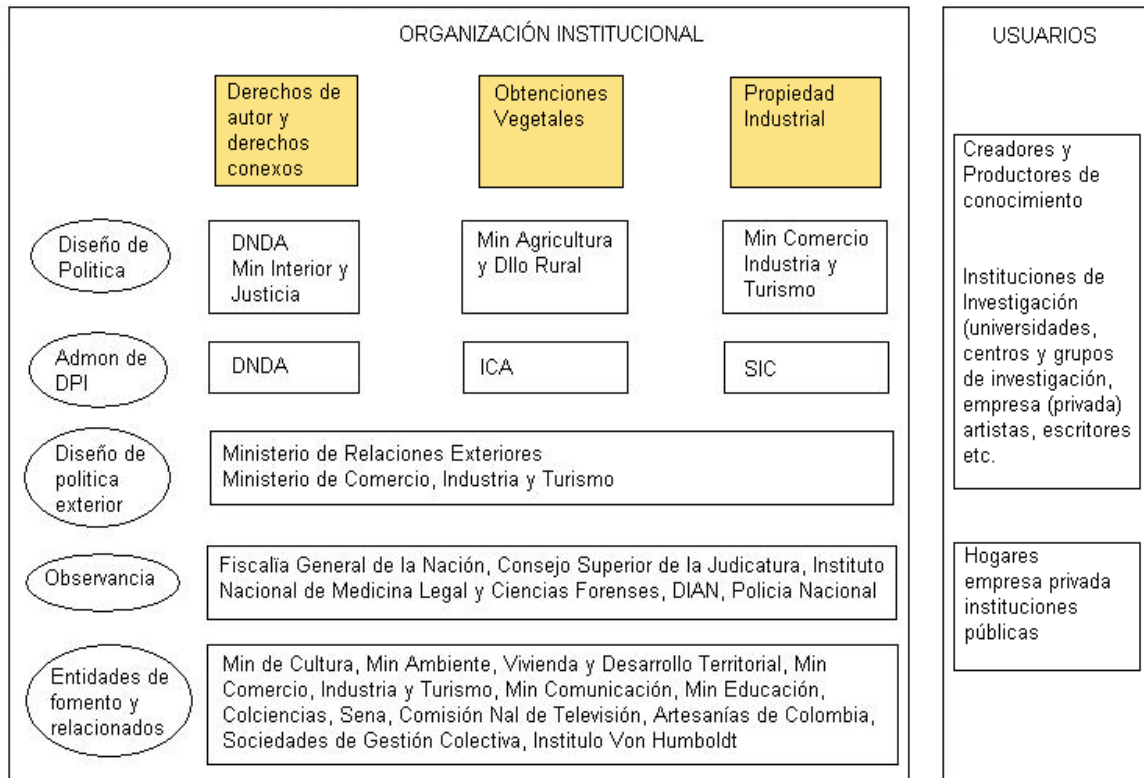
ORGANIZACIÓN INSTITUCIONAL

Derechos de autor y derechos conexos

Obtenciones Vegetales

Propiedad Industrial

Diseño de Politica

DNDA Min Interior y Justicia

Min Agricultura y Dllo Rural

Min Comercio Industria y Turismo

Admon de DPI

DNDA

ICA

SIC

Diseño de politica exterior

Ministerio de Relaciones Exteriores
Ministerio de Comercio, Industria y Turismo

Observancia

Fiscalía General de la Nación, Consejo Superior de la Judicatura, Instituto Nacional de Medicina Legal y Ciencias Forenses, DIAN, Policia Nacional

Entidades de fomento y relacionados

Min de Cultura, Min Ambiente, Vivienda y Desarrollo Territorial, Min Comercio, Industria y Turismo, Min Comunicación, Min Educación, Colciencias, Sena, Comisión Nal de Televisión, Artesanías de Colombia, Sociedades de Gestión Colectiva, Instituto Von Humboldt

USUARIOS

Creadores y Productores de conocimiento

Instituciones de Investigación (universidades, centros y grupos de investigación, empresa (privada) artistas, escritores etc.

Hogares empresa privada instituciones públicas